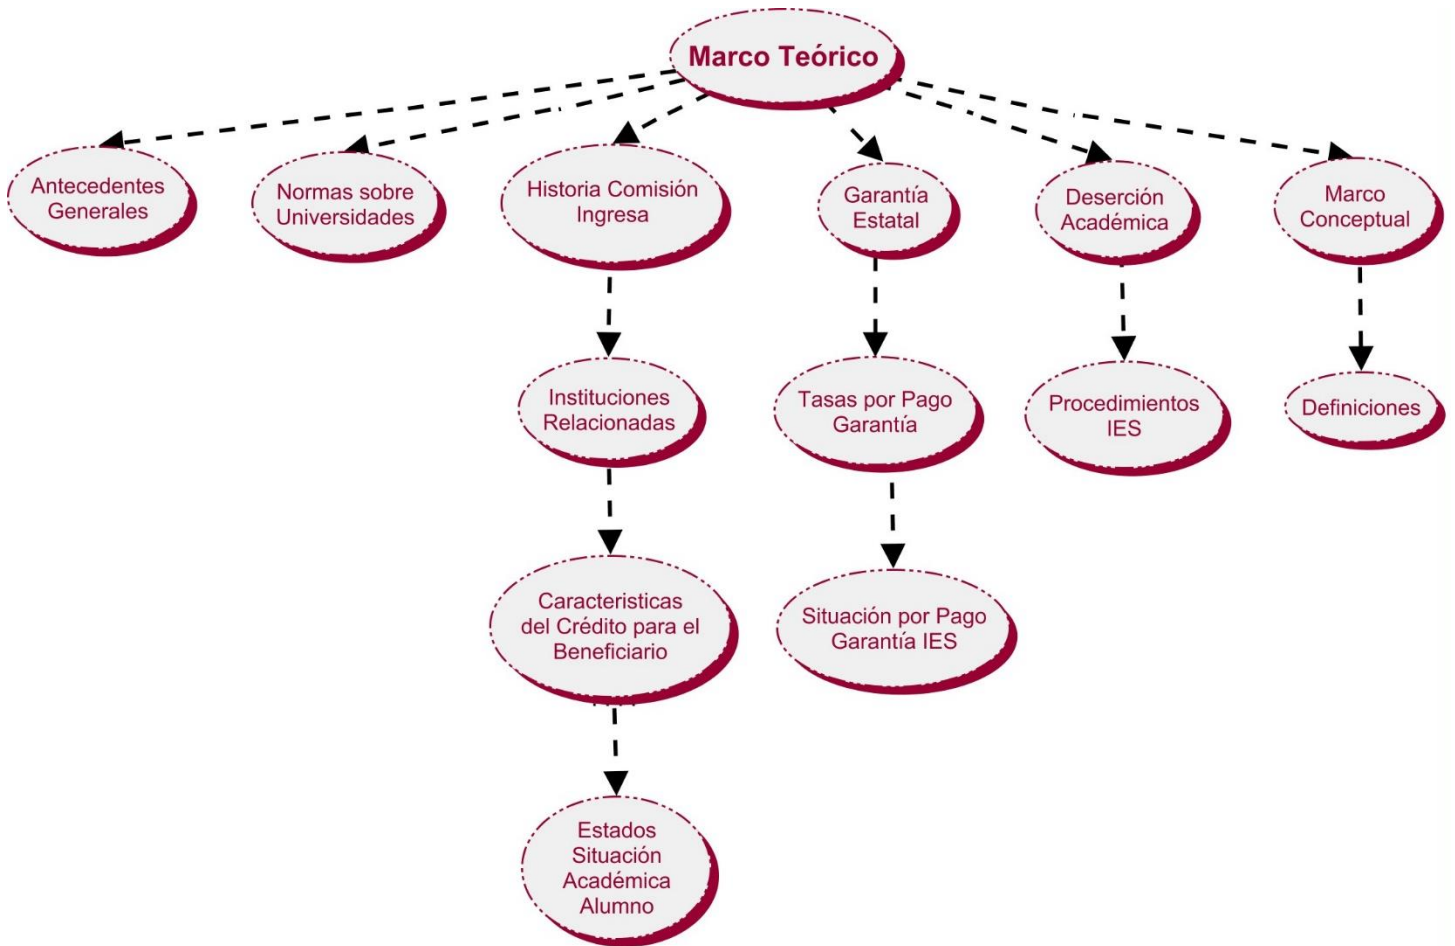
Marco Teórico

Antecedentes Generales

Normas sobre Universidades

Historia Comisión Ingresa

Garantía Estatal

Deserción Académica

Marco Conceptual

Instituciones Relacionadas

Tasas por Pago Garantía

Procedimientos IES

Definiciones

Caracteristicas del Crédito para el Beneficiario

Situación por Pago Garantía IES

Estados Situación Académica Alumno